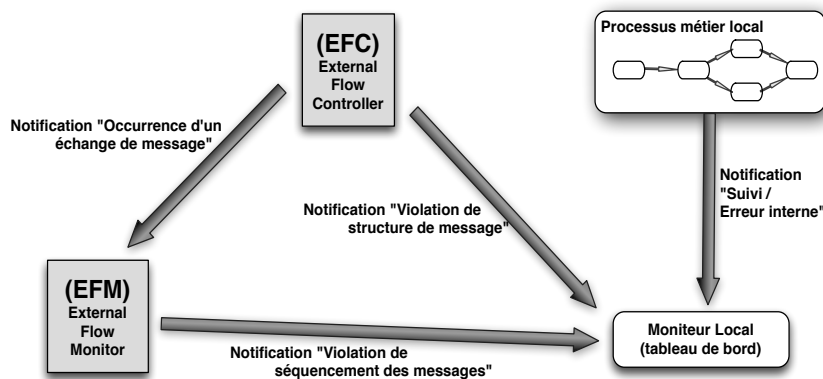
(EFC)
External
Flow
Controller

Processus métier local

Notification "Occurrence d'un échange de message"

Notification "Violation de structure de message"

Notification "Suivi / Erreur interne"

(EFM)
External
Flow
Monitor

Moniteur Local
(tableau de bord)

Notification "Violation de séquencement des messages"